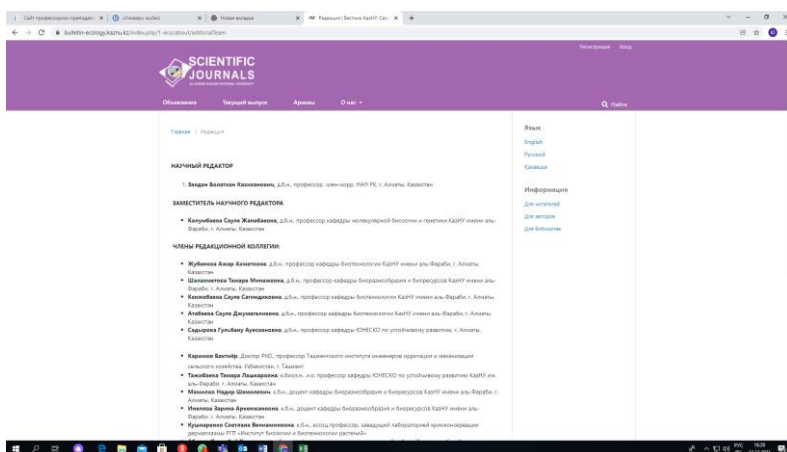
Сайт профессорско-преподават | Univer КазНУ | Новая вкладка | Редакция | Вестник КазНУ. Сер. +

bulletin-ecology.kaznu.kz/index.php/1-eco/about/editorialTeam

Регистрация Вход

SCIENTIFIC JOURNALS

Объявления Текущий выпуск Архивы О нас Найти

Главная / Редакция

НАУЧНЫЙ РЕДАКТОР

1. Заядан Болатхан Казжанович, д.б.н., профессор, член-корр. НАН РК, г. Алматы, Казахстан

ЗАМЕСТИТЕЛЬ НАУЧНОГО РЕДАКТОРА

• Колумбаева Сауле Жанабаевна, д.б.н. профессор кафедры молекулярной биологии и генетики КазНУ имени аль-Фараби, г. Алматы, Казахстан

ЧЛЕНЫ РЕДАКЦИОННОЙ КОЛЛЕГИИ:

• Жубанова Азхар Ахметовна, д.б.н., профессор кафедры биотехнологии КазНУ имени аль-Фараби, г. Алматы, Казахстан
• Шалахметова Тамара Минажевна, д.б.н., профессор кафедры биоразнообразия и биоресурсов КазНУ имени аль-Фараби, г. Алматы, Казахстан
• Кенжебаева Сауле Сатыидиновна, д.б.н., профессор кафедры биотехнологии КазНУ имени аль-Фараби, г. Алматы, Казахстан
• Атабаева Сауле Джумагелиевна, д.б.н., профессор кафедры биотехнологии КазНУ имени аль-Фараби, г. Алматы, Казахстан
• Садыкова Гульбану Аужановна, д.б.н., профессор кафедры ЮНЕСКО по устойчивому развитию, г. Алматы, Казахстан

• Каримов Бахтиёр, Доктор PhD, профессор Ташкентского института инженеров ирригации и механизации сельского хозяйства, Узбекистан, г. Ташкент
• Тажибаева Тамара Лашкаровна, к.биол.н., и.о. профессор кафедры ЮНЕСКО по устойчивому развитию КазНУ им. аль-Фараби, г. Алматы, Казахстан
• Мамилов Надир Шамилевич, к.б.н., доцент кафедры биоразнообразия и биоресурсов КазНУ имени аль-Фараби, г. Алматы, Казахстан
• Имангова Зарина Архенизановна, к.б.н., доцент кафедры биоразнообразия и биоресурсов КазНУ имени аль-Фараби, г. Алматы, Казахстан
• Кушнаренко Светлана Вениаминовна, к.б.н., ассоц.профессор, заведующий лабораторией криоконсервации дермоплазмы РГП «Институт биологии и биотехнологии растений»

Язык
English
Русский
Қазақша

Информация
Для читателей
Для авторов
Для библиотек

РУС 16:28